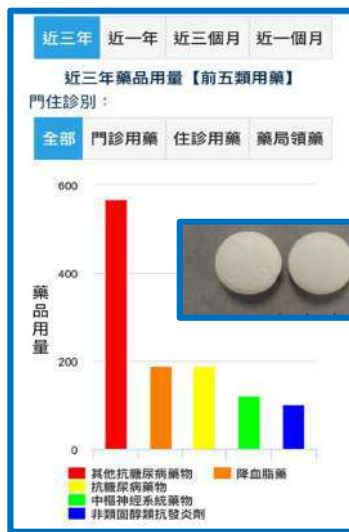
近三年 近一年 近三個月 近一個月

近三年藥品用量【前五類用藥】

門住診別：

全部 門診用藥 住診用藥 藥局領藥

600

400

藥品用量

200

0

其他抗糖尿病藥物
降血脂藥
抗糖尿病藥物
中樞神經系統藥物
非類固醇類抗發炎劑